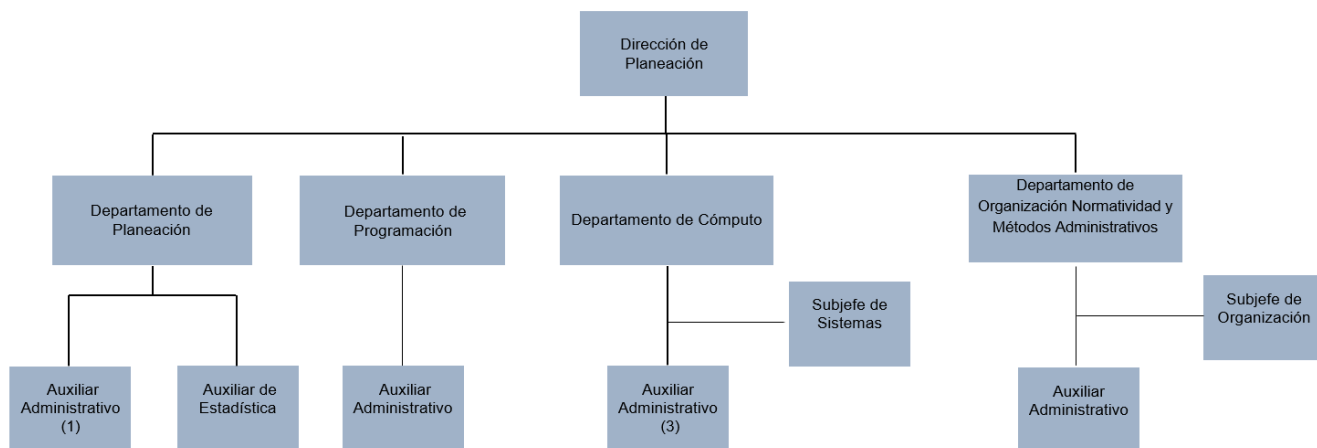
Dirección de Planeación

Departamento de Planeación

Departamento de Programación

Departamento de Cómputo

Departamento de Organización Normatividad y Métodos Administrativos

Subjefe de Sistemas

Subjefe de Organización

Auxiliar Administrativo (1)

Auxiliar de Estadística

Auxiliar Administrativo

Auxiliar Administrativo (3)

Auxiliar Administrativo